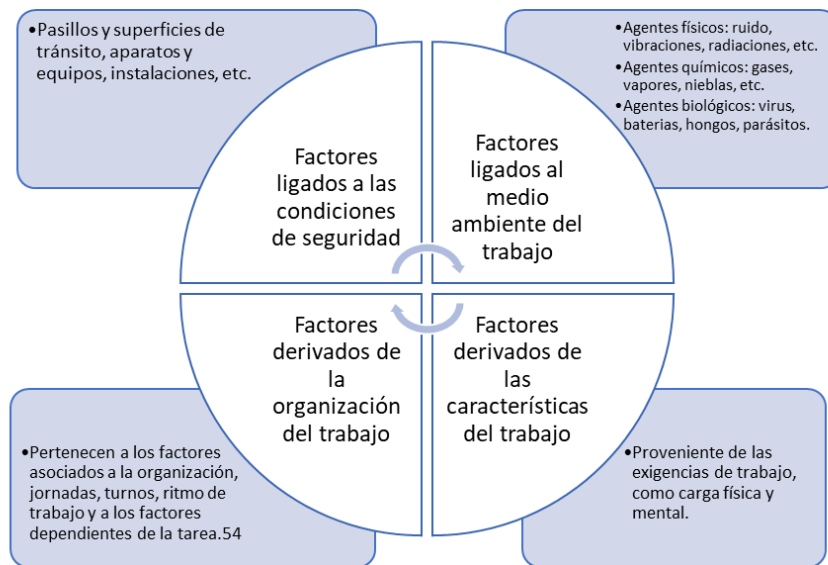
•Pasillos y superficies de tránsito, aparatos y equipos, instalaciones, etc.

Factores ligados a las condiciones de seguridad

•Agentes físicos: ruido, vibraciones, radiaciones, etc.
•Agentes químicos: gases, vapores, nieblas, etc.
•Agentes biológicos: virus, baterias, hongos, parásitos.

Factores ligados al medio ambiente del trabajo

Factores derivados de la organización del trabajo

•Pertenecen a los factores asociados a la organización, jornadas, turnos, ritmo de trabajo y a los factores dependientes de la tarea.54

Factores derivados de las características del trabajo

•Proveniente de las exigencias de trabajo, como carga física y mental.